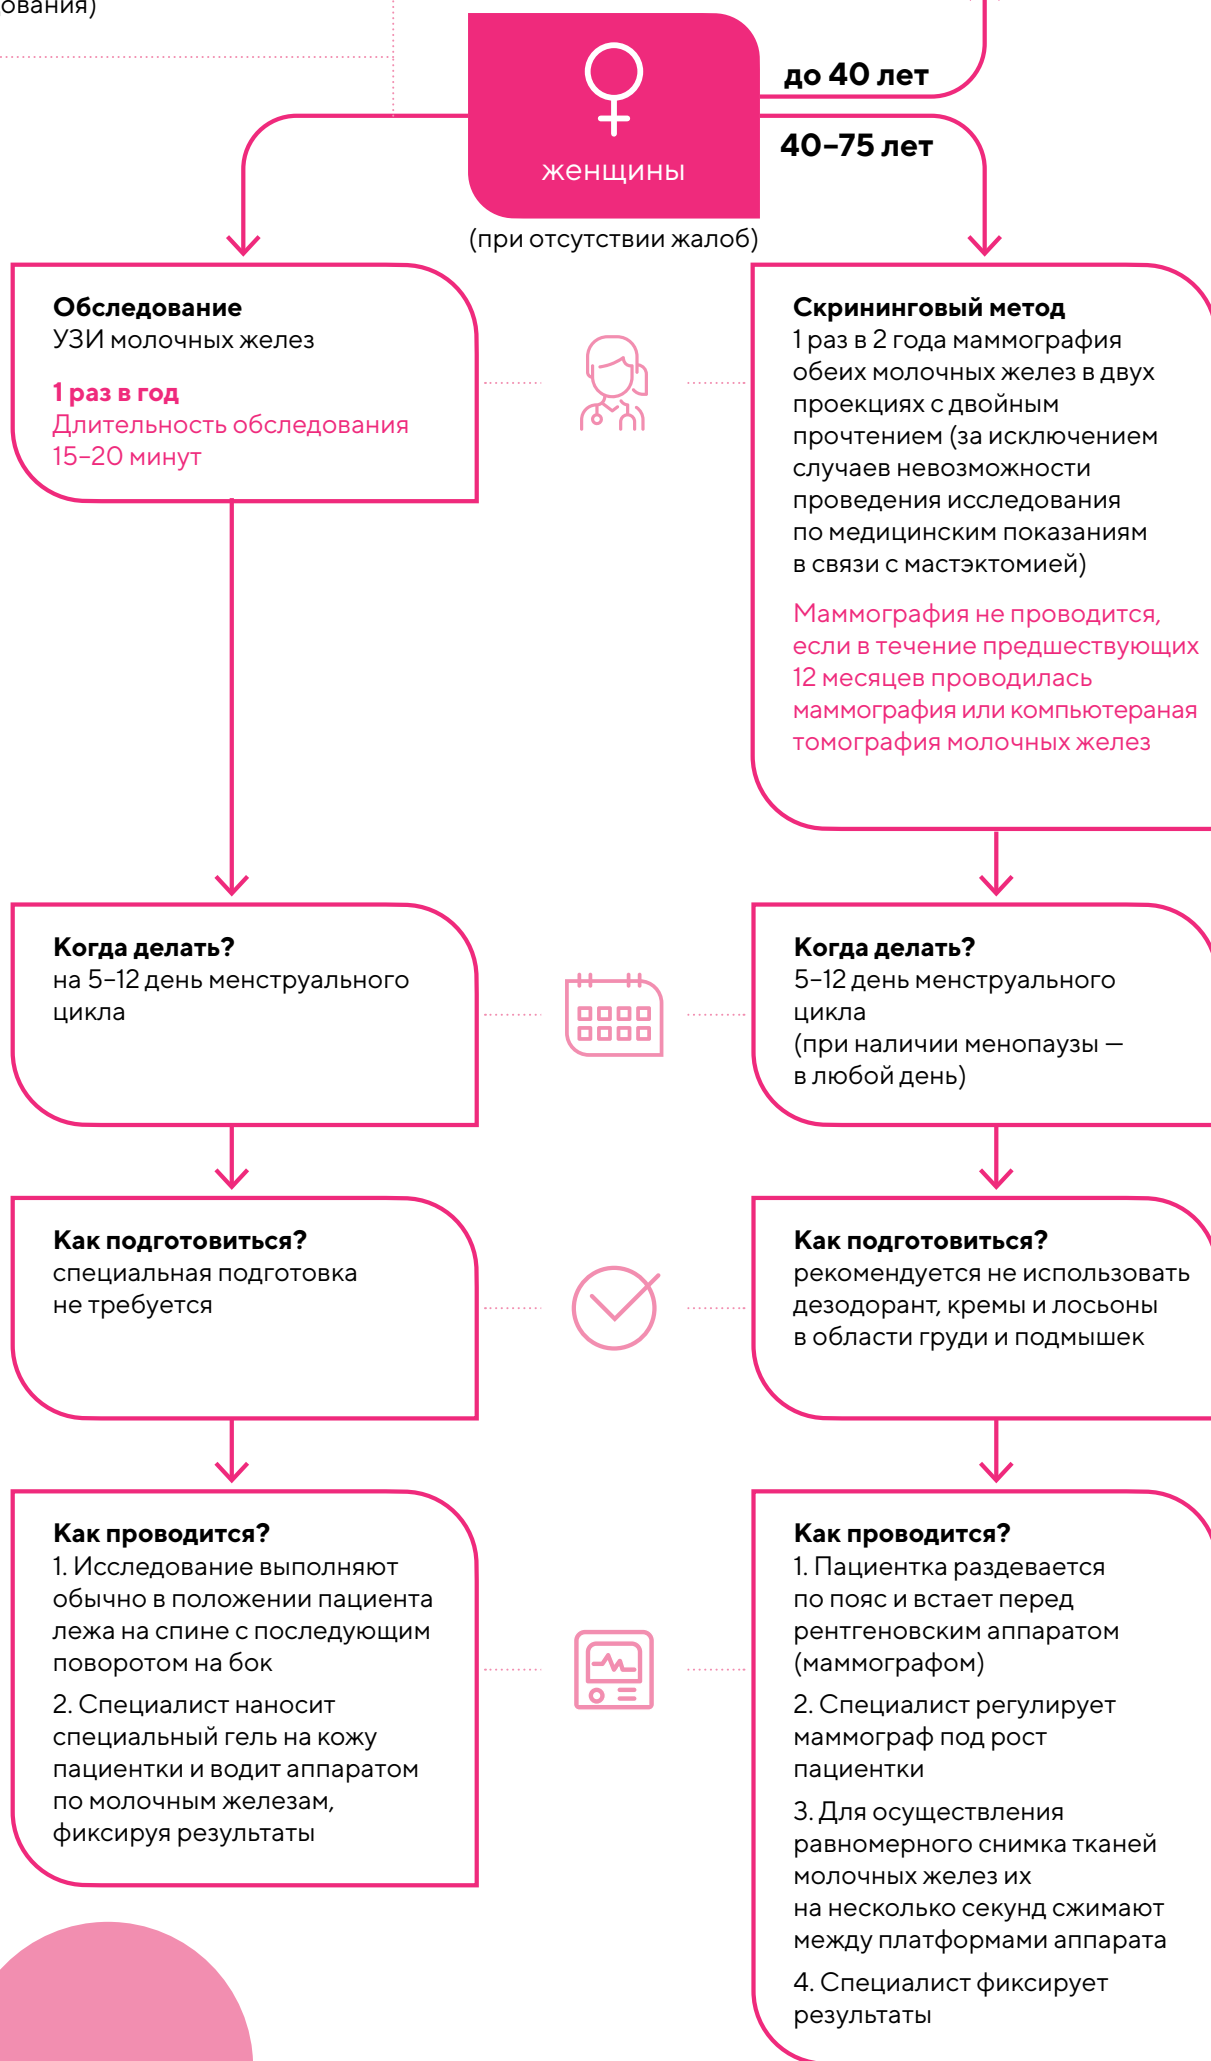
ования)

женщины

(при отсутствии жалоб)

до 40 лет

40–75 лет

Обследование
УЗИ молочных желез

1 раз в год
Длительность обследования 15–20 минут

Скрининговый метод
1 раз в 2 года маммография обеих молочных желез в двух проекциях с двойным прочтением (за исключением случаев невозможности проведения исследования по медицинским показаниям в связи с мастэктомией)

Маммография не проводится, если в течение предшествующих 12 месяцев проводилась маммография или компьютераная томография молочных желез

Когда делать?
на 5–12 день менструального цикла

Когда делать?
5–12 день менструального цикла
(при наличии менопаузы — в любой день)

Как подготовиться?
специальная подготовка не требуется

Как подготовиться?
рекомендуется не использовать дезодорант, кремы и лосьоны в области груди и подмышек

Как проводится?
1. Исследование выполняют обычно в положении пациента лежа на спине с последующим поворотом на бок

2. Специалист наносит специальный гель на кожу пациентки и водит аппаратом по молочным железам, фиксируя результаты

Как проводится?
1. Пациентка раздевается по пояс и встает перед рентгеновским аппаратом (маммографом)

2. Специалист регулирует маммограф под рост пациентки

3. Для осуществления равномерного снимка тканей молочных желез их на несколько секунд сжимают между платформами аппарата

4. Специалист фиксирует результаты